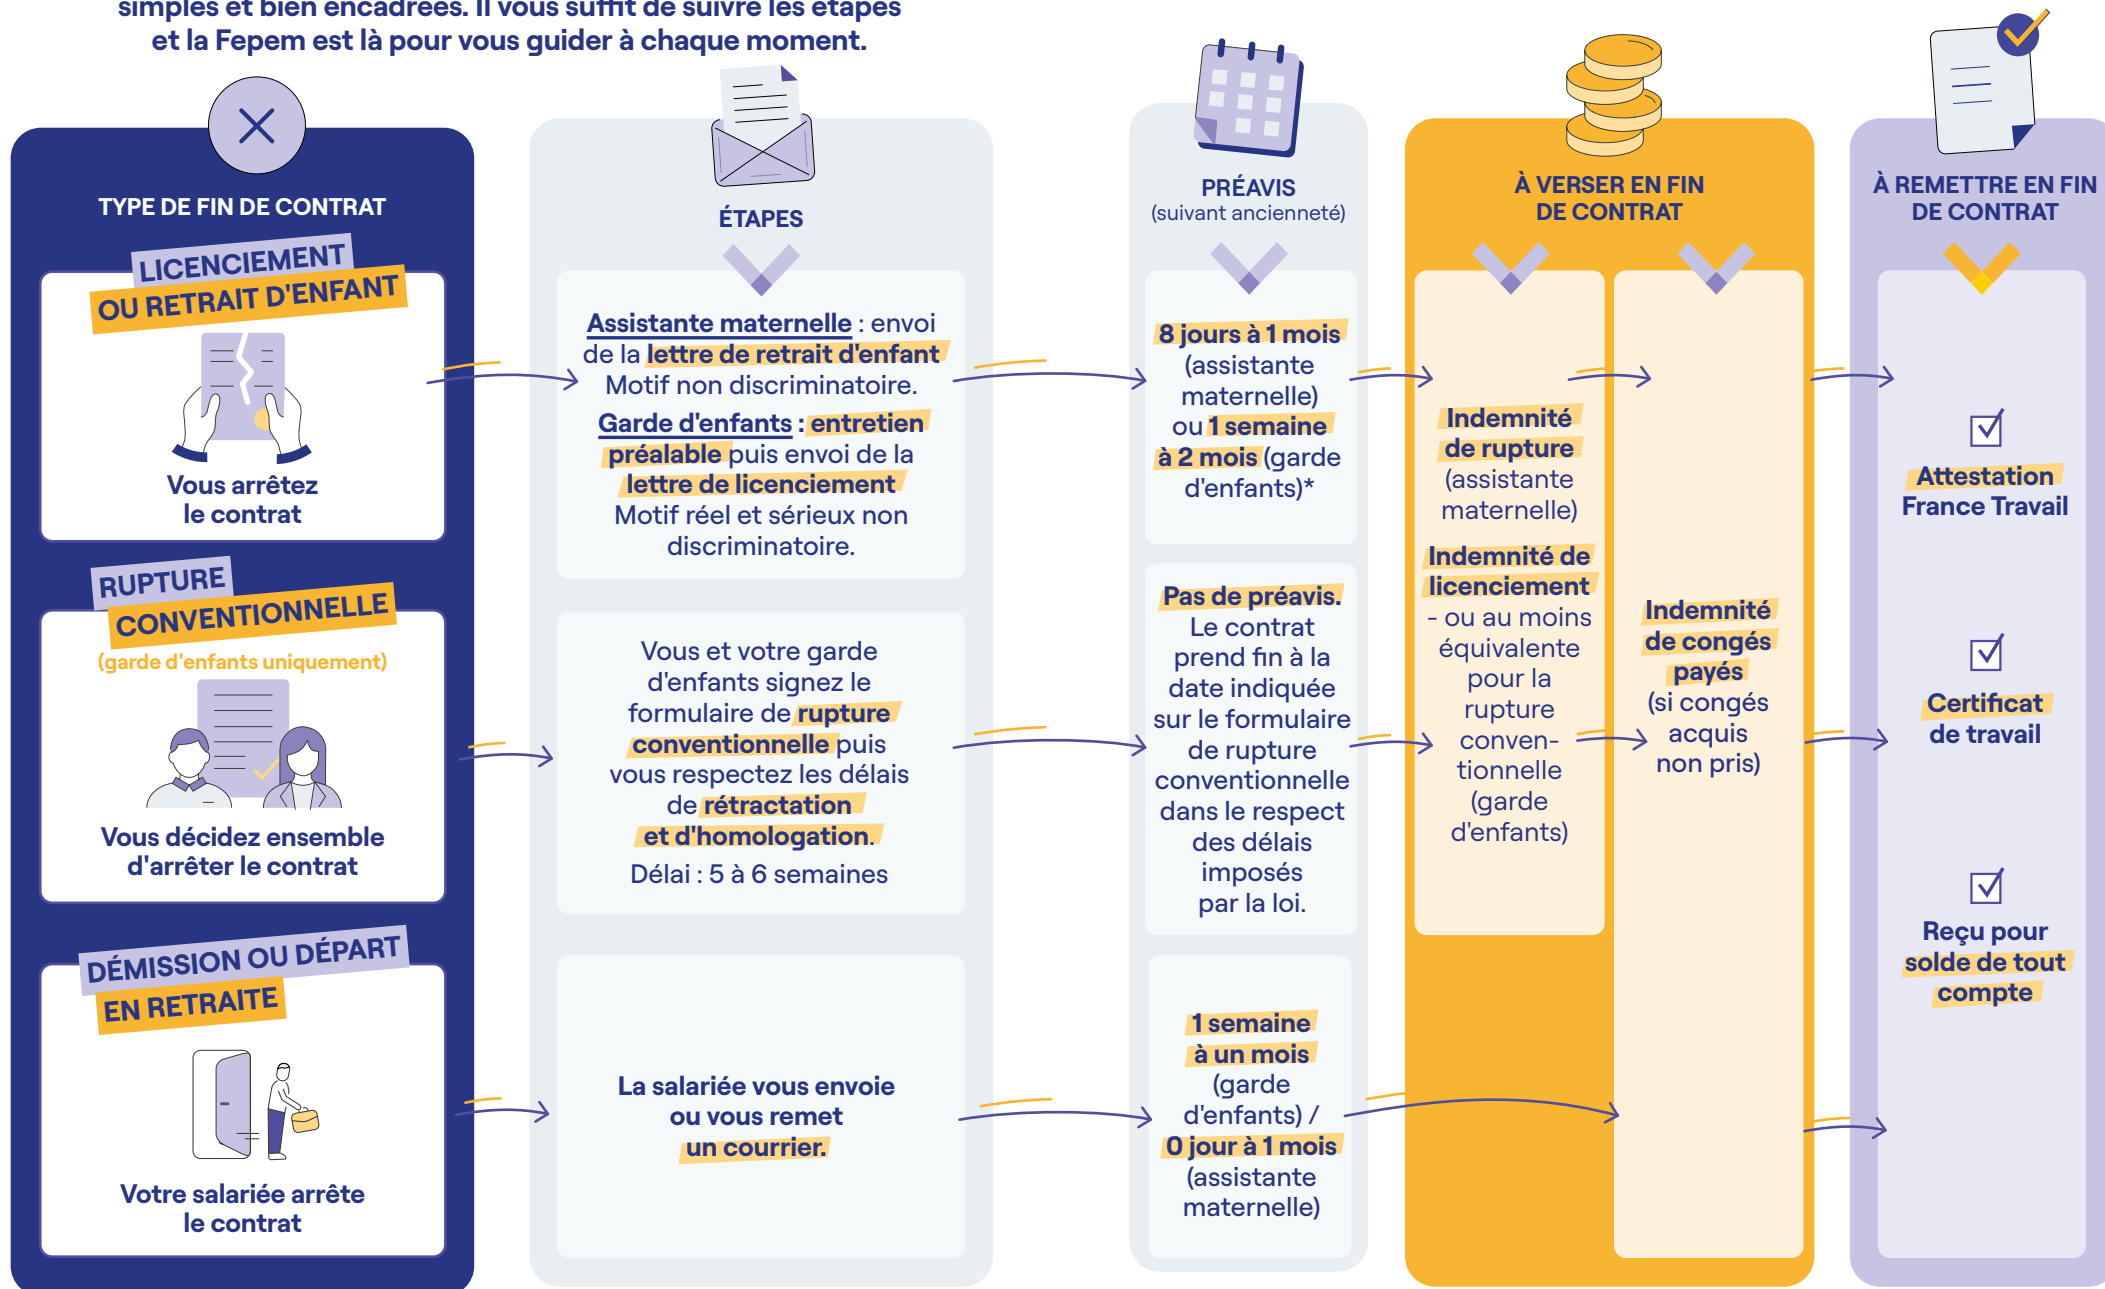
simples et bien encadrées. Il vous suffit de suivre les étapes et la Fepem est là pour vous guider à chaque moment.

TYPE DE FIN DE CONTRAT

LICENCIEMENT OU RETRAIT D'ENFANT

Vous arrêtez le contrat

RUPTURE CONVENTIONNELLE
(garde d'enfants uniquement)

Vous décidez ensemble d'arrêter le contrat

DÉMISSION OU DÉPART EN RETRAITE

Votre salariée arrête le contrat

ÉTAPES

Assistante maternelle : envoi de la lettre de retrait d'enfant Motif non discriminatoire.
Garde d'enfants : entretien préalable puis envoi de la lettre de licenciement Motif réel et sérieux non discriminatoire.

Vous et votre garde d'enfants signez le formulaire de rupture conventionnelle puis vous respectez les délais de rétractation et d'homologation.
Délai : 5 à 6 semaines

La salariée vous envoie ou vous remet un courrier.

PRÉAVIS
(suivant ancienneté)

8 jours à 1 mois (assistante maternelle) ou 1 semaine à 2 mois (garde d'enfants)*

Pas de préavis. Le contrat prend fin à la date indiquée sur le formulaire de rupture conventionnelle dans le respect des délais imposés par la loi.

1 semaine à un mois (garde d'enfants) / 0 jour à 1 mois (assistante maternelle)

À VERSER EN FIN DE CONTRAT

Indemnité de rupture (assistante maternelle)

Indemnité de licenciement - ou au moins équivalente pour la rupture conventionnelle (garde d'enfants)

Indemnité de congés payés (si congés acquis non pris)

À REMETTRE EN FIN DE CONTRAT

Attestation France Travail

Certificat de travail

Reçu pour solde de tout compte